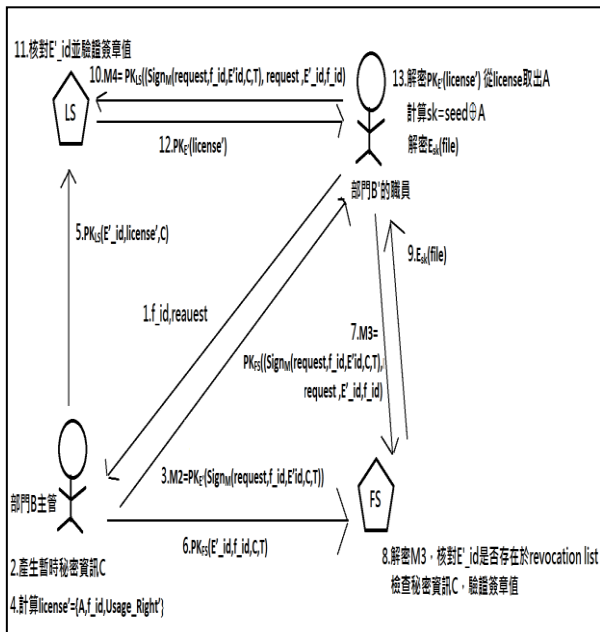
11.核對E'_id並驗證簽章值

10.M4= $PK_{LS}$((Sign$_M$(request,f_id,E'id,C,T), request ,E'_id,f_id)

LS

12.$PK_{E'}$(license')

13.解密$PK_{E'}$(license') 從license取出A
計算sk=seed⊕A
解密$E_{sk}$(file)

部門B'的職員

5.$PK_{LS}$(E'_id,license',C)

9.$E_{sk}$(file)

1.f_id,reauest

7.M3=
$PK_{FS}$((Sign$_M$(request,f_id,E'id,C,T)),
request ,E'_id,f_id)

3.M2=$PK_{E'}$(Sign$_M$(request,f_id,E'id,C,T))

FS

部門B主管

6.$PK_{FS}$(E'_id,f_id,C,T)

2.產生暫時秘密資訊C

4.計算license'={A,f_id,Usage_Right'}

8.解密M3，核對E'_id是否存在於revocation list
檢查秘密資訊C，驗證簽章值